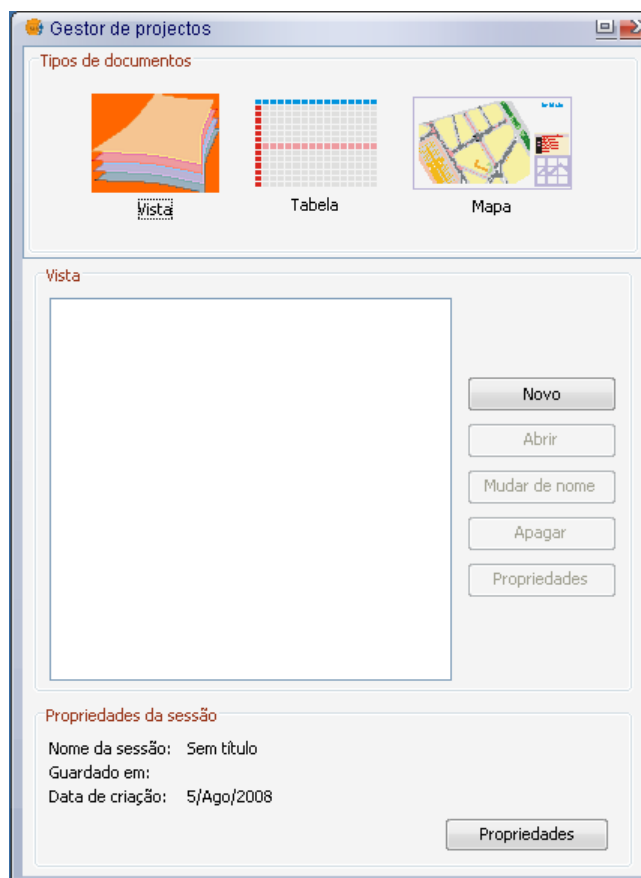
Gestor de projectos

Tipos de documentos

Vista

Tabela

Mapa

Vista

Novo

Abrir

Mudar de nome

Apagar

Propriedades

Propriedades da sessão

Nome da sessão: Sem título

Guardado em:

Data de criação: 5/Ago/2008

Propriedades